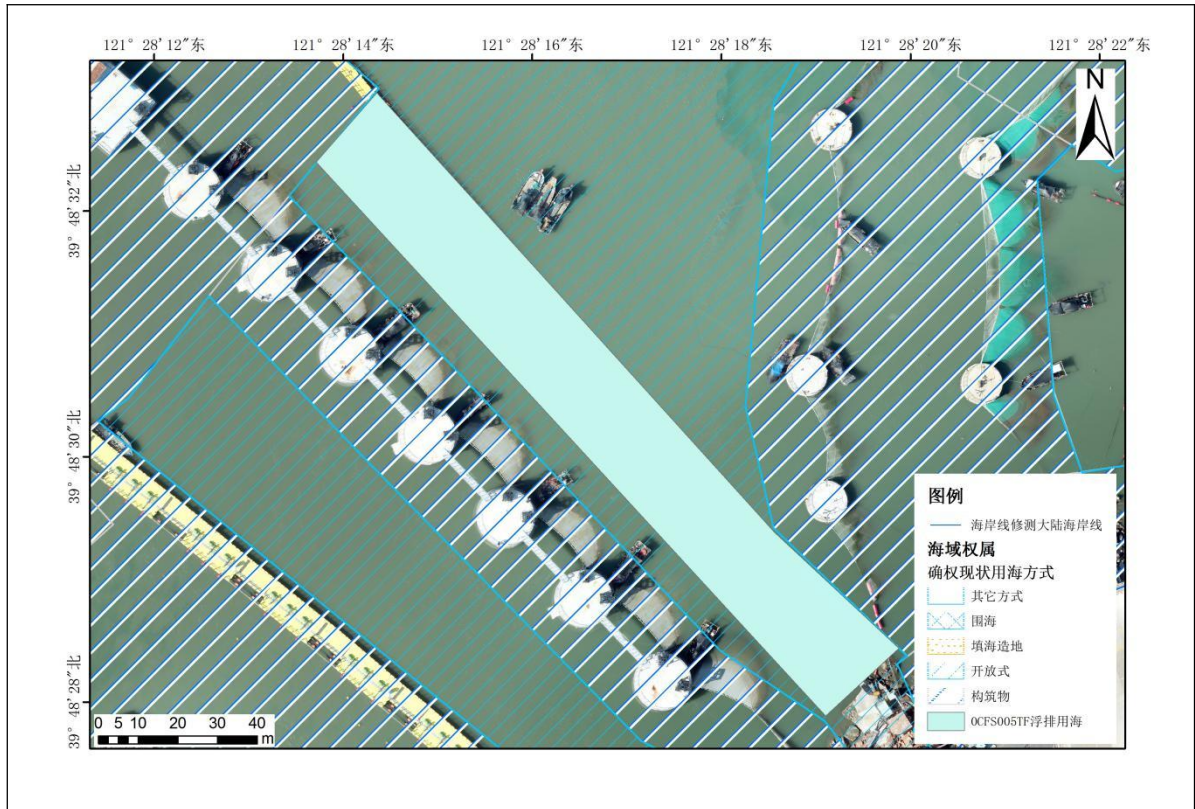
121° 28′12″东 121° 28′14″东 121° 28′16″东 121° 28′18″东 121° 28′20″东 121° 28′22″东

N

39° 48′32″北

39° 48′30″北

39° 48′28″北

图例

海岸线修测大陆海岸线

海域权属

确权现状用海方式

其它方式

围海

填海造地

开放式

构筑物

0CFS005TF浮排用海

0 5 10 20 30 40 m